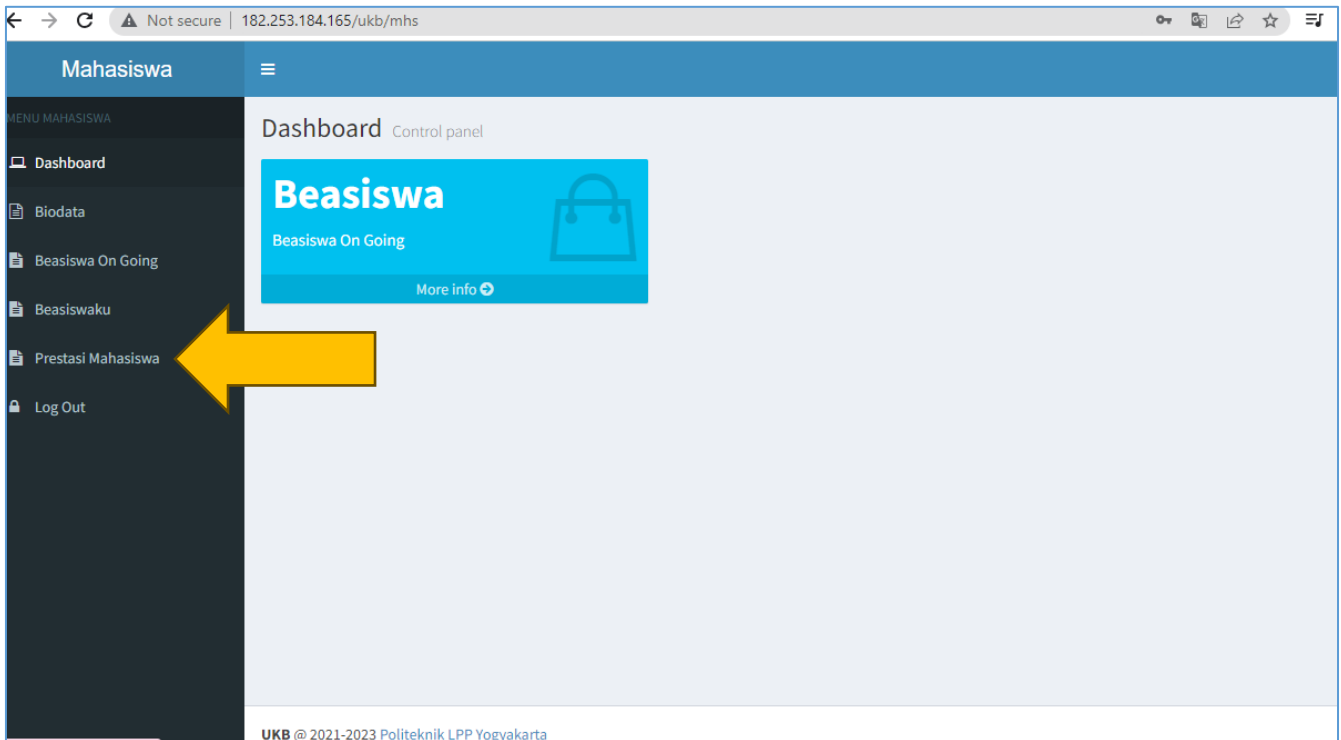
Not secure | 182.253.184.165/ukb/mhs

Mahasiswa

≡

MENU MAHASISWA

Dashboard

Biodata

Beasiswa On Going

Beasiswaku

Prestasi Mahasiswa

Log Out

Dashboard Control panel

Beasiswa

Beasiswa On Going

More info

UKB @ 2021-2023 Politeknik LPP Yogyakarta